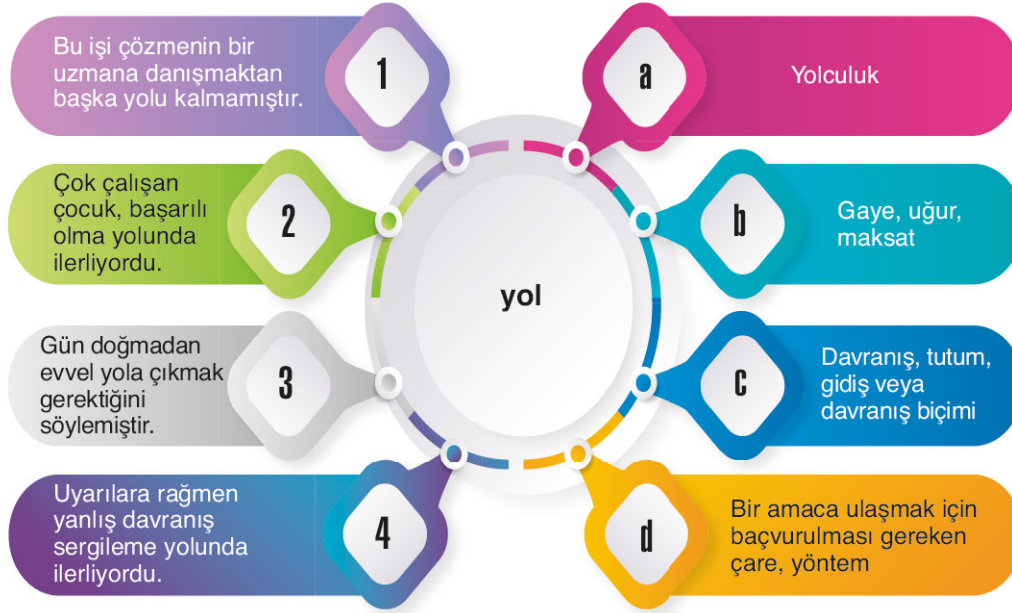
Bu işi çözmenin bir uzmana danışmaktan başka yolu kalmamıştır.

1

Çok çalışan çocuk, başarılı olma yolunda ilerliyordu.

2

Gün doğmadan evvel yola çıkmak gerektiğini söylemiştir.

3

Uyarılara rağmen yanlış davranış sergileme yolunda ilerliyordu.

4

yol

a

Yolculuk

b

Gaye, uğur, maksat

c

Davranış, tutum, gidiş veya davranış biçimi

d

Bir amaca ulaşmak için baçvurulması gereken çare, yöntem